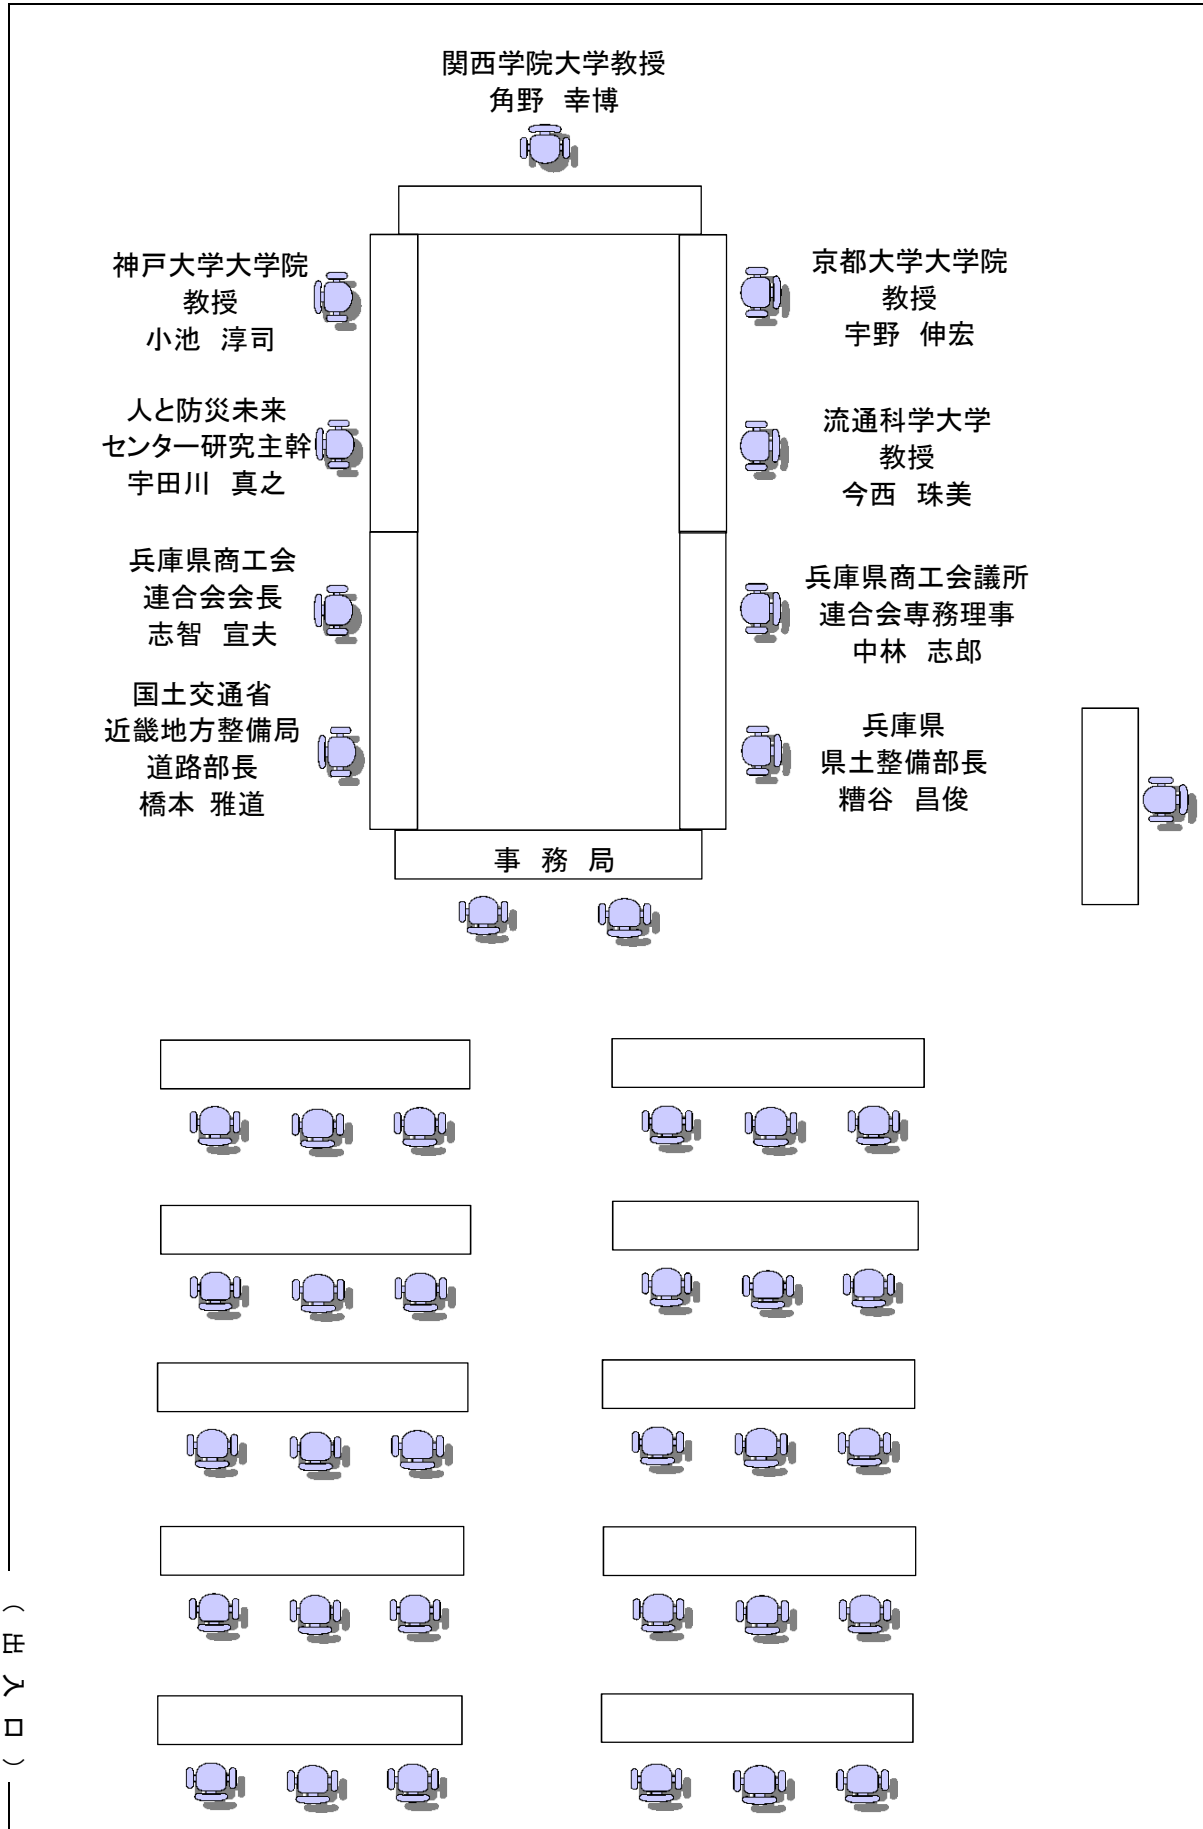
関西学院大学教授
角野 幸博

神戸大学大学院
教授
小池 淳司

京都大学大学院
教授
宇野 伸宏

人と防災未来
センター研究主幹
宇田川 真之

流通科学大学
教授
今西 珠美

兵庫県商工会
連合会会長
志智 宣夫

兵庫県商工会議所
連合会専務理事
中林 志郎

国土交通省
近畿地方整備局
道路部長
橋本 雅道

兵庫県
県土整備部長
糟谷 昌俊

事 務 局

（出入口）